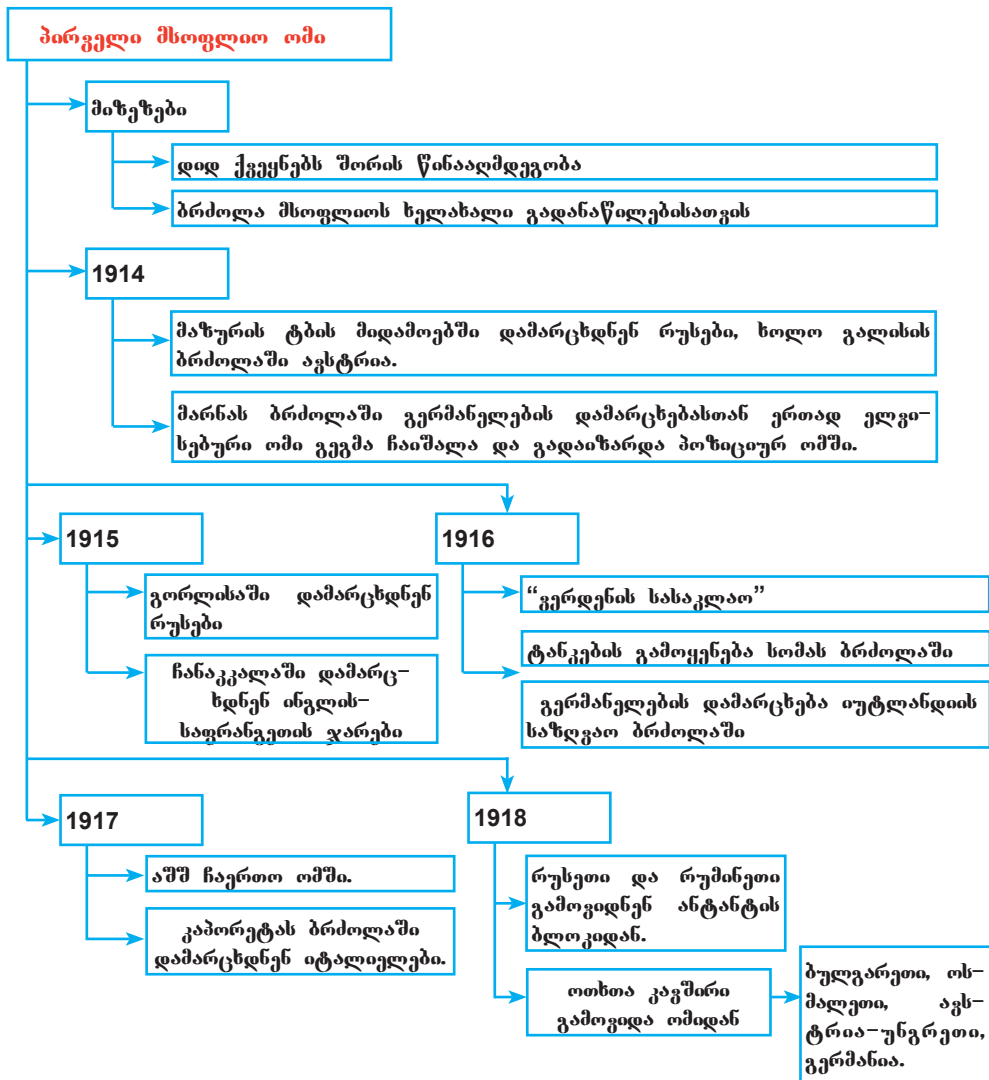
პირველი მსოფლიო ომი

მიზეზები

დიდ ქვეყნებს შორის წინააღმდეგობა

ბრძოლა მსოფლიოს ხელახალი გადანაწილებისათვის

1914

მაზურის ტბის მიდამოებში დამარცხდნენ რუსები, ხოლო გალისის ბრძოლაში ავსტრია.

მარნას ბრძოლაში გერმანელების დამარცხებასთან ერთად ელვისებური ომი გეგმა ჩაიშალა და გადაიზარდა პოზიციურ ომში.

1915

გორლისაში დამარცხდნენ რუსები

ჩანაკკალაში დამარცხდნენ ინგლის-საფრანგეთის ჯარები

1916

"ვერდენის სასაკლაო"

ტანკების გამოყენება სომას ბრძოლაში

გერმანელების დამარცხება იუტლანდიის საზღვაო ბრძოლაში

1917

აშშ ჩაერთო ომში.

კაპორეტას ბრძოლაში დამარცხდნენ იტალიელები.

1918

რუსეთი და რუმინეთი გამოვიდნენ ანტანტის ბლოკიდან.

ოთხთა კავშირი გამოვიდა ომიდან

ბულგარეთი, ოსმალეთი, ავსტრია-უნგრეთი, გერმანია.